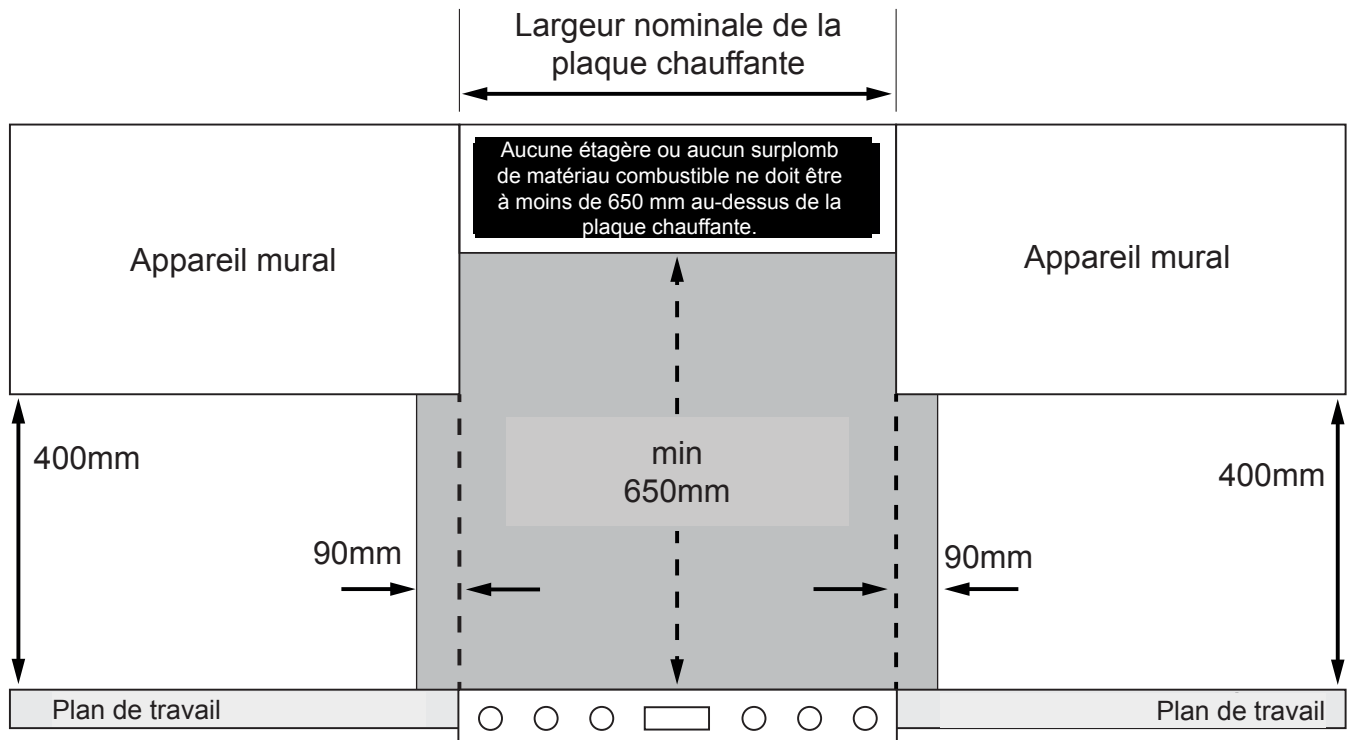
Largeur nominale de la plaque chauffante

Aucune étagère ou aucun surplomb de matériau combustible ne doit être à moins de 650 mm au-dessus de la plaque chauffante.

Appareil mural

Appareil mural

400mm

min
650mm

400mm

90mm

90mm

Plan de travail

Plan de travail